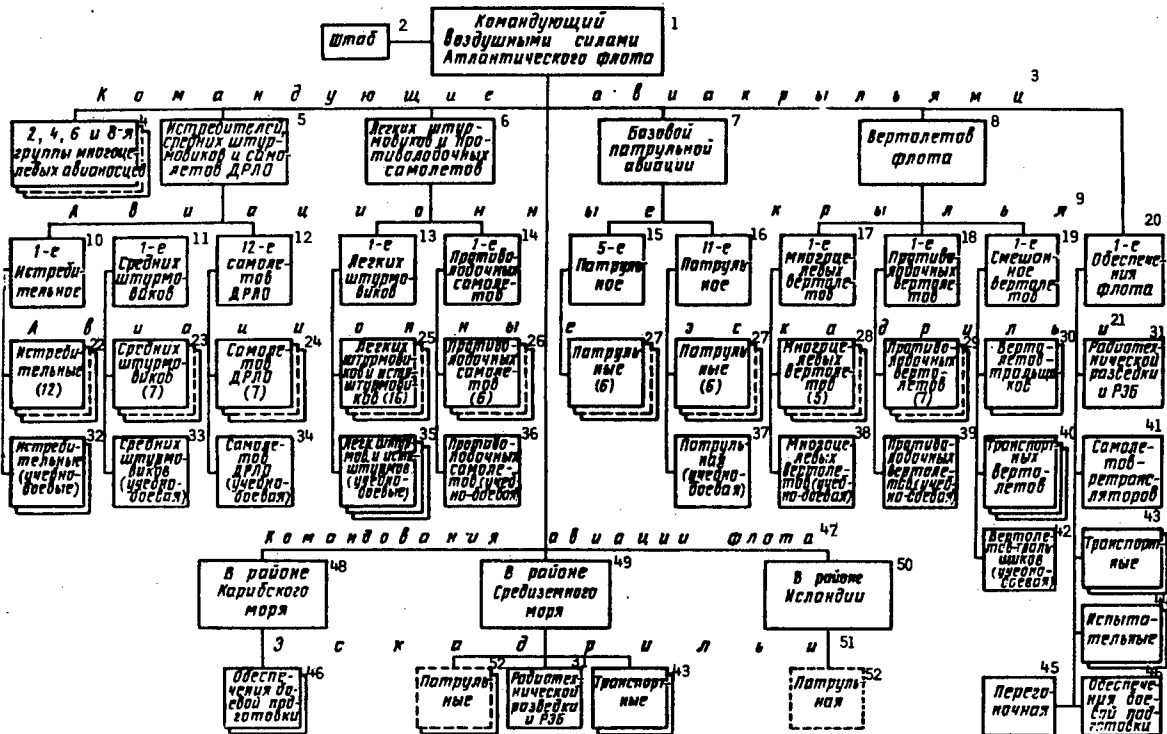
Командующий воздушными силами Атлантического флота 1

Штаб 2

Командующие авиакрыльями 3

2, 4, 6 и 8-я группы многоцелевых авианосцев 4

Истребителей, средних штурмовиков и самолетов ДРЛО 5

Легких штурмовиков и противолодочных самолетов 6

Базовой патрульной авиации 7

Вертолетов флота 8

Авиационные крылья 9

1-е Истребительное 10

1-е Средних штурмовиков 11

12-е самолетов ДРЛО 12

1-е Легких штурмовиков 13

1-е Противолодочных самолетов 14

5-е Патрульное 15

11-е Патрульное 16

1-е многоцелевых вертолетов 17

1-е Противолодочных вертолетов 18

1-е Смешанное вертолетов 19

1-е Обеспечения флота 20

Авиаэскадрильи 21

Истребительные (12) 22

Средних штурмовиков (7) 23

Самолетов ДРЛО (7) 24

Легких штурмовиков и истребителей-штурмовиков (16) 25

Противолодочных самолетов (6) 26

Патрульные (6) 27

Патрульные (6) 27

Многоцелевых вертолетов (5) 28

Противолодочных вертолетов (7) 29

Вертолетов-тральщиков 30

Радиотехнической разведки и РЭБ 31

Истребительные (учебно-боевые) 32

Средних штурмовиков (учебно-боевая) 33

Самолетов ДРЛО (учебно-боевая) 34

Легких штурмовиков и истребителей-штурмовиков (учебно-боевые) 35

Противолодочных самолетов (учебно-боевой) 36

Патрульная (учебно-боевая) 37

Многоцелевых вертолетов (учебно-боевая) 38

Противолодочных вертолетов (учебно-боевая) 39

Транспортных вертолетов 40

Самолетов-ретрансляторов 41

Вертолетов-тральщиков (учебно-боевая) 42

Транспортные 43

Испытательные 44

Перегоночная 45

Обеспечения боевой подготовки 46

Командования авиации флота 47

В районе Карибского моря 48

В районе Средиземного моря 49

В районе Исландии 50

Эскадрильи 51

Обеспечения боевой подготовки 46

Патрульные 52

Радиотехнической разведки и РЭБ 31

Транспортные 43

Патрульная 52